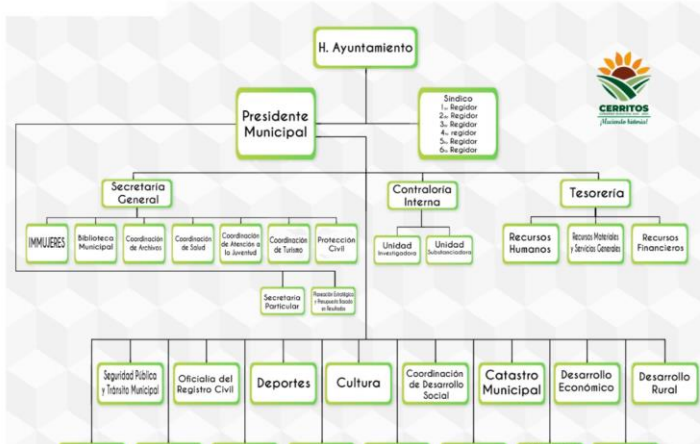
H. Ayuntamiento

Presidente Municipal

Sindico
1er Regidor
2do Regidor
3ro Regidor
4to regidor
5to Regidor
6to Regidor

CERRITOS
¡Haciendo historia!

Secretaria General

Contraloria Interna

Tesorería

IMMUJERES

Biblioteca Municipal

Coordinación de Archivos

Coordinación de Salud

Coordinación de Atención a la Juventud

Coordinación de Turismo

Protección Civil

Unidad Investigadora

Unidad Substanciadora

Recursos Humanos

Recursos Materiales y Servicios Generales

Recursos Financieros

Secretaria Particular

Planeación Estratégica y Presupuesto Basado en Resultados

Seguridad Pública y Tránsito Municipal

Oficialía del Registro Civil

Deportes

Cultura

Coordinación de Desarrollo Social

Catastro Municipal

Desarrollo Económico

Desarrollo Rural